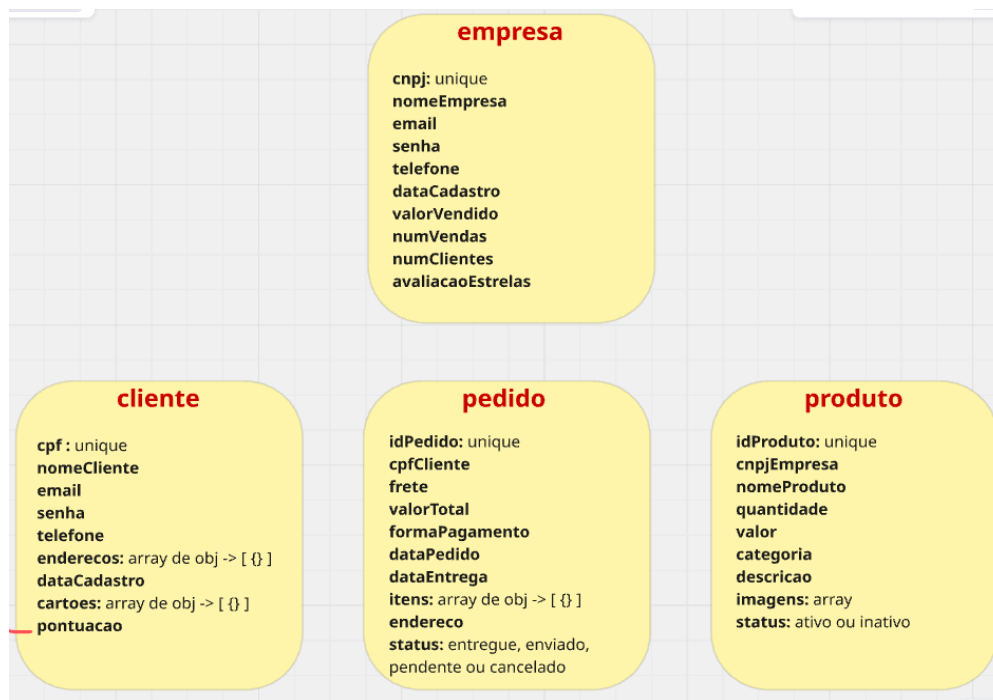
empresa

cnpj: unique
nomeEmpresa
email
senha
telefone
dataCadastro
valorVendido
numVendas
numClientes
avaliacaoEstrelas

cliente

cpf : unique
nomeCliente
email
senha
telefone
enderecos: array de obj -> [ {} ]
dataCadastro
cartoes: array de obj -> [ {} ]
pontuacao

pedido

idPedido: unique
cpfCliente
frete
valorTotal
formaPagamento
dataPedido
dataEntrega
itens: array de obj -> [ {} ]
endereco
status: entregue, enviado, pendente ou cancelado

produto

idProduto: unique
cnpjEmpresa
nomeProduto
quantidade
valor
categoria
descricao
imagens: array
status: ativo ou inativo